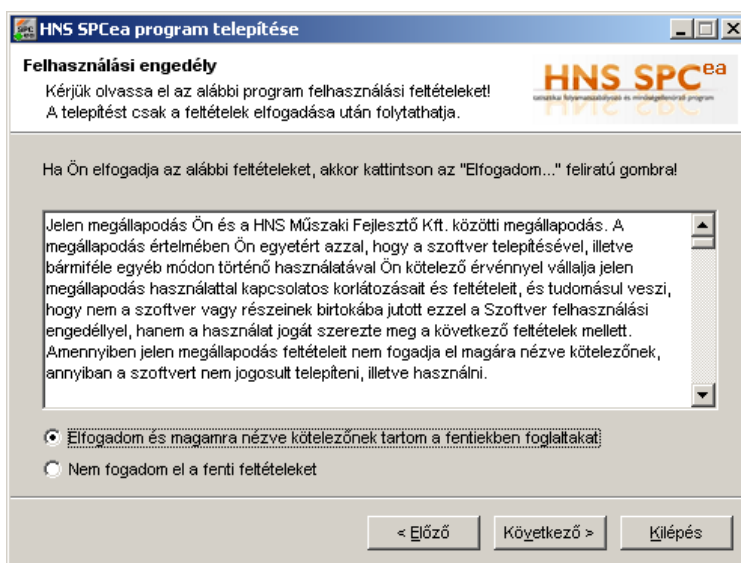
HNS SPCea program telepítése

Felhasználási engedély

Kérjük olvassa el az alábbi program felhasználási feltételeket!
A telepítést csak a feltételek elfogadása után folytathatja.

HNS SPC$^{ea}$

Ha Ön elfogadja az alábbi feltételeket, akkor kattintson az "Elfogadom..." feliratú gombra!

Jelen megállapodás Ön és a HNS Műszaki Fejlesztő Kft. közötti megállapodás. A megállapodás értelmében Ön egyetért azzal, hogy a szoftver telepítésével, illetve bármiféle egyéb módon történő használatával Ön kötelező érvénnyel vállalja jelen megállapodás használattal kapcsolatos korlátozásait és feltételeit, és tudomásul veszi, hogy nem a szoftver vagy részeinek birtokába jutott ezzel a Szoftver felhasználási engedéllyel, hanem a használat jogát szerezte meg a következő feltételek mellett. Amennyiben jelen megállapodás feltételeit nem fogadja el magára nézve kötelezőnek, annyiban a szoftvert nem jogosult telepíteni, illetve használni.

Elfogadom és magamra nézve kötelezőnek tartom a fentiekben foglaltakat

Nem fogadom el a fenti feltételeket

< Előző

Következő >

Kilépés